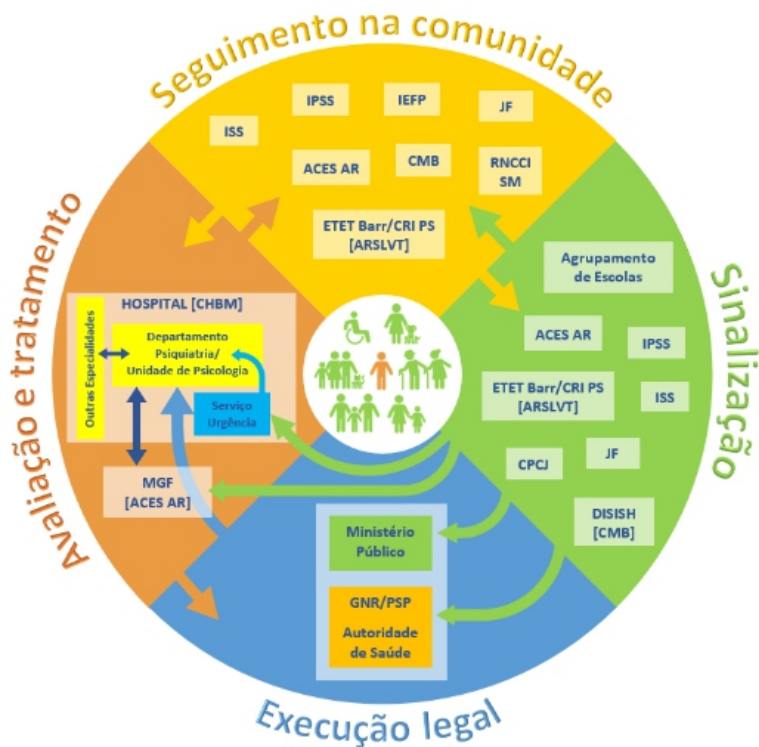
Seguimento na comunidade

IPSS

IEFP

JF

ISS

ACES AR

CMB

RNCCI SM

ETET Barr/CRI PS [ARSLVT]

Sinalização

Agrupamento de Escolas

ACES AR

IPSS

ETET Barr/CRI PS [ARSLVT]

ISS

CPCJ

JF

DISISH [CMB]

Execução legal

Ministério Público

GNR/PSP

Autoridade de Saúde

Avaliação e tratamento

HOSPITAL [CHBM]

Outras Especialidades

Departamento Psiquiatria/ Unidade de Psicologia

Serviço Urgência

MGF [ACES AR]